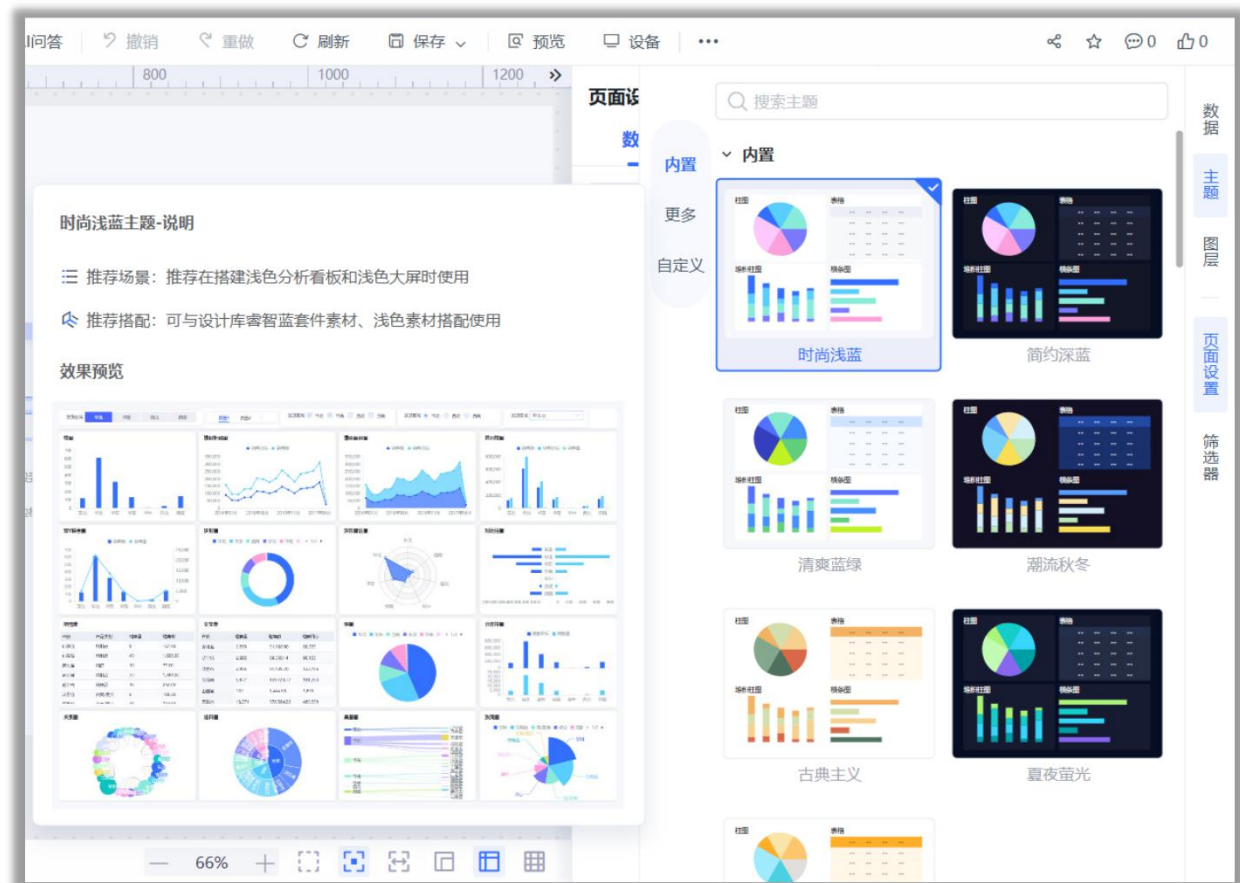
问答 撤销 重做 刷新 保存 预览 设备 ••• 0 0

800 1000 1200

页面设

数

时尚浅蓝主题-说明

推荐场景：推荐在搭建浅色分析看板和浅色大屏时使用

推荐搭配：可与设计库睿智蓝套件素材、浅色素材搭配使用

效果预览

内置
更多
自定义

搜索主题

内置

柱图 表格 堆积柱图 横条图
时尚浅蓝

柱图 表格 堆积柱图 横条图
简约深蓝

柱图 表格 堆积柱图 横条图
清爽蓝绿

柱图 表格 堆积柱图 横条图
潮流秋冬

柱图 表格 堆积柱图 横条图
古典主义

柱图 表格 堆积柱图 横条图
夏夜萤光

柱图 表格

数据
主题
图层
页面设置
筛选器

66%